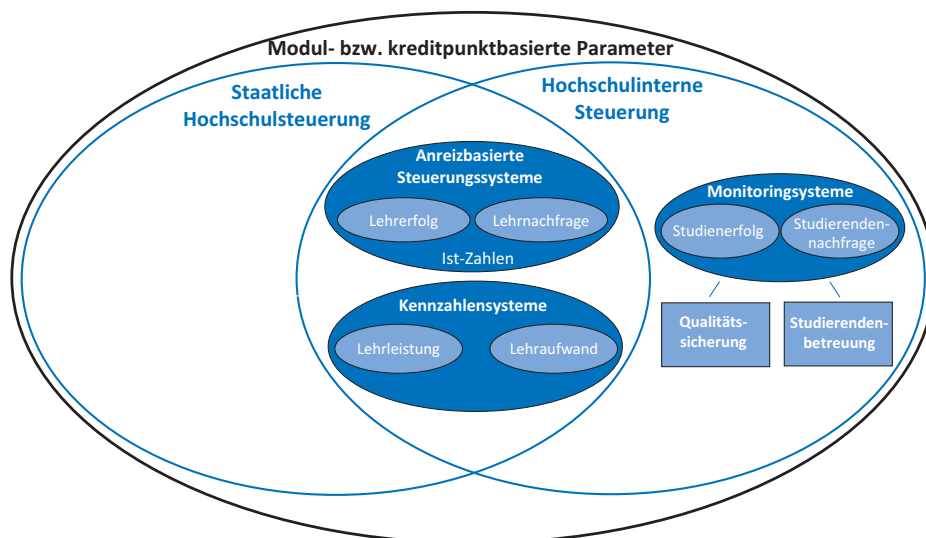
Modul- bzw. kreditpunktbasierte Parameter

Staatliche Hochschulsteuerung

Hochschulinterne Steuerung

Anreizbasierte Steuerungssysteme

Lehrerfolg

Lehrnachfrage

Ist-Zahlen

Kennzahlensysteme

Lehrleistung

Lehraufwand

Monitoringsysteme

Studienerfolg

Studierendennachfrage

Qualitätssicherung

Studierendenbetreuung